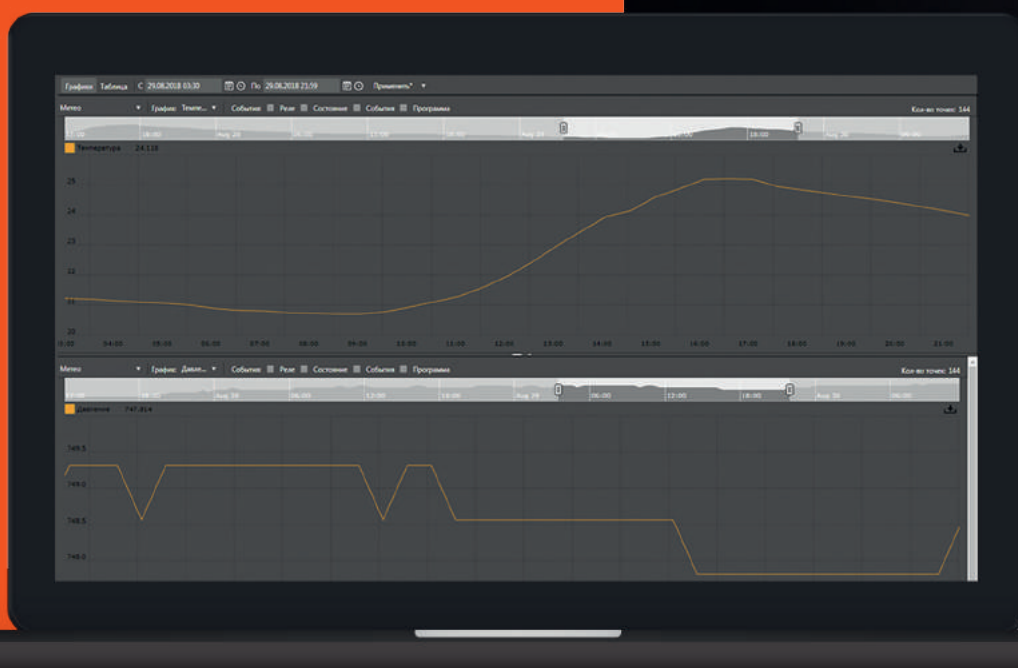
Графики Таблица С 29.08.2018 03:30 По 29.08.2018 21:59 Применить

Метео График: Темпе... События Реле Состояние События Программа Кол-во точек: 144

12:00 18:00 Aug 28 06:00 12:00 18:00 Aug 29 06:00 12:00 18:00 Aug 30 06:00

Температура 24.118

25
24
23
22
21
20

03:00 04:00 05:00 06:00 07:00 08:00 09:00 10:00 11:00 12:00 13:00 14:00 15:00 16:00 17:00 18:00 19:00 20:00 21:00

Метео График: Давле... События Реле Состояние События Программа Кол-во точек: 144

12:00 18:00 Aug 28 06:00 12:00 18:00 Aug 29 06:00 12:00 18:00 Aug 30 06:00

Давление 747.814

749.5
749.0
748.5
748.0